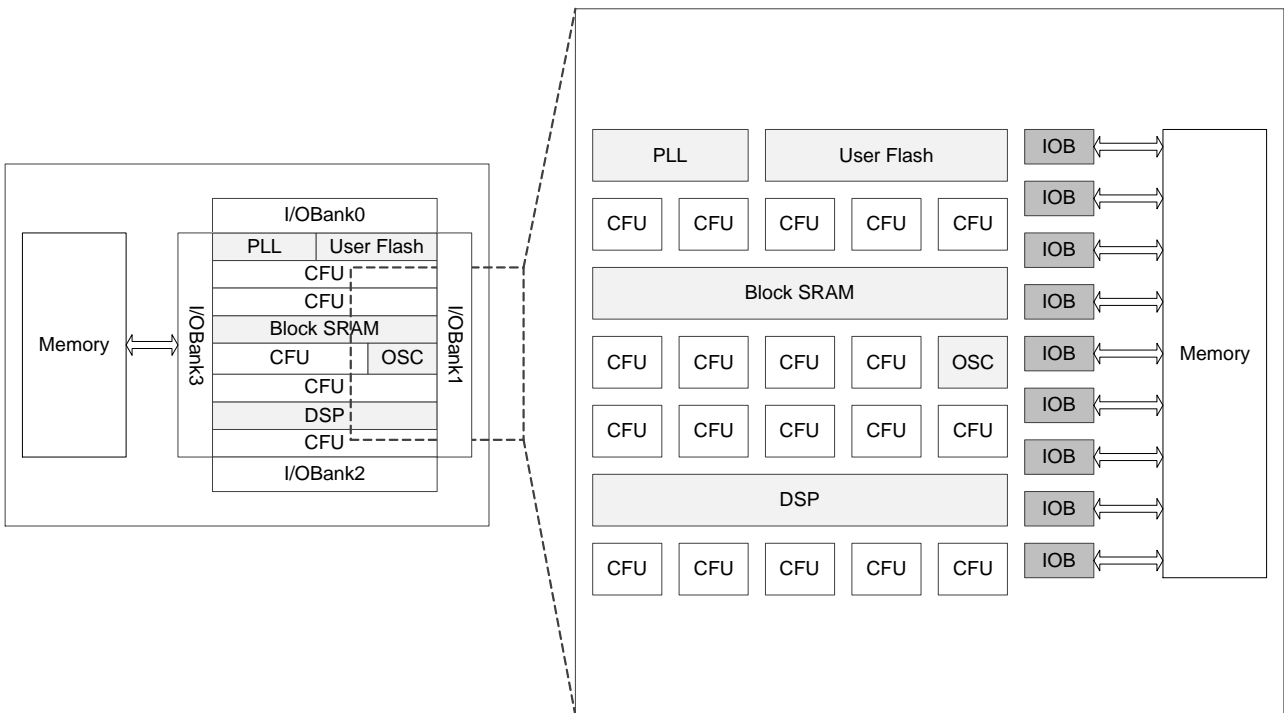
Memory

I/OBank0

PLL User Flash

CFU

CFU

Block SRAM

CFU OSC

CFU

DSP

CFU

I/OBank2

I/OBank3

I/OBank1

PLL User Flash

CFU CFU CFU CFU CFU

Block SRAM

CFU CFU CFU CFU OSC

CFU CFU CFU CFU CFU

DSP

CFU CFU CFU CFU CFU

IOB
IOB
IOB
IOB
IOB
IOB
IOB
IOB
IOB

Memory